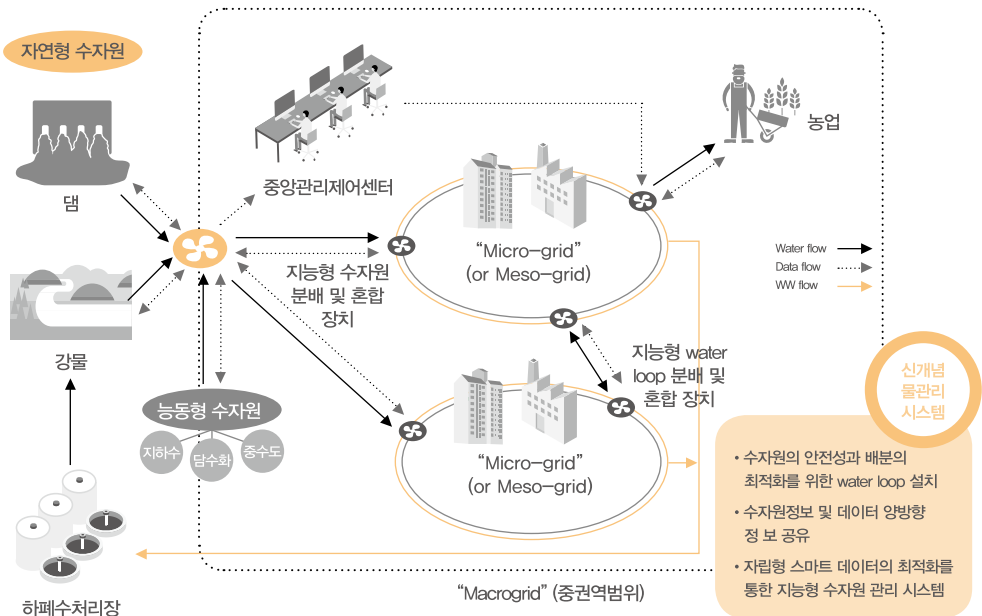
자연형 수자원

댐

강물

하폐수처리장

중앙관리제어센터

지능형 수자원 분배 및 혼합 장치

능동형 수자원

지하수

담수화

중수도

농업

"Micro–grid" (or Meso–grid)

"Micro–grid" (or Meso–grid)

지능형 water loop 분배 및 혼합 장치

Water flow

Data flow

WW flow

신개념 물관리 시스템

• 수자원의 안전성과 배분의 최적화를 위한 water loop 설치

• 수자원정보 및 데이터 양방향 정 보 공유

• 자립형 스마트 데이터의 최적화를 통한 지능형 수자원 관리 시스템

"Macrogrid" (중권역범위)